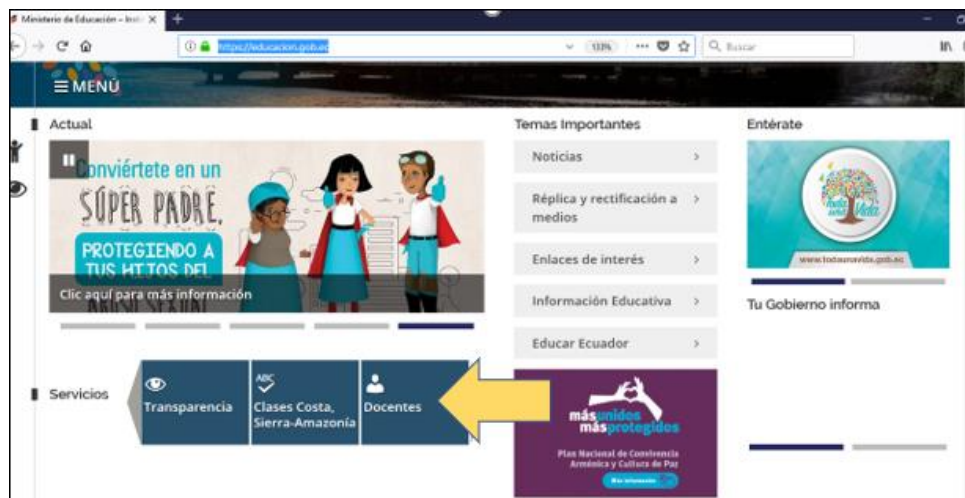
Ministerio de Educación – Inici X +

https://educacion.gob.ec 133% ··· Buscar

≡ MENÚ

Actual

Conviértete en un SÚPER PADRE, PROTEGIENDO A TUS HIJOS DEL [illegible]

Clic aquí para más información

Temas Importantes

Noticias >

Réplica y rectificación a medios >

Enlaces de interés >

Información Educativa >

Educar Ecuador >

Entérate

Toda una Vida

www.todaunavida.gob.ec

Tu Gobierno informa

Servicios

Transparencia

ABC Clases Costa, Sierra-Amazonía

Docentes

más unidos más protegidos

Plan Nacional de Convivencia Armónica y Cultura de Paz

Más información